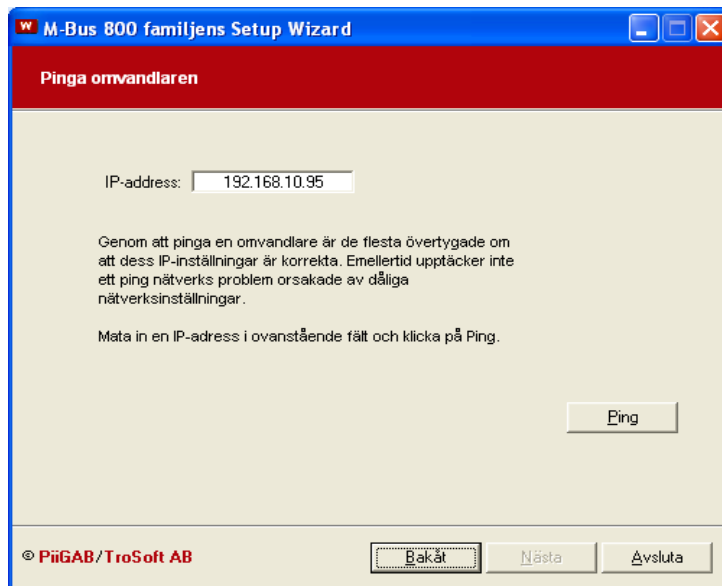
W M-Bus 800 familjens Setup Wizard

Pinga omvandlaren

IP-address: 192.168.10.95

Genom att pinga en omvandlare är de flesta övertygade om att dess IP-inställningar är korrekta. Emellertid upptäcker inte ett ping nätverks problem orsakade av dåliga nätverksinställningar.

Mata in en IP-adress i ovanstående fält och klicka på Ping.

Ping

© PiiGAB/TroSoft AB

Bakåt

Nästa

Avsluta